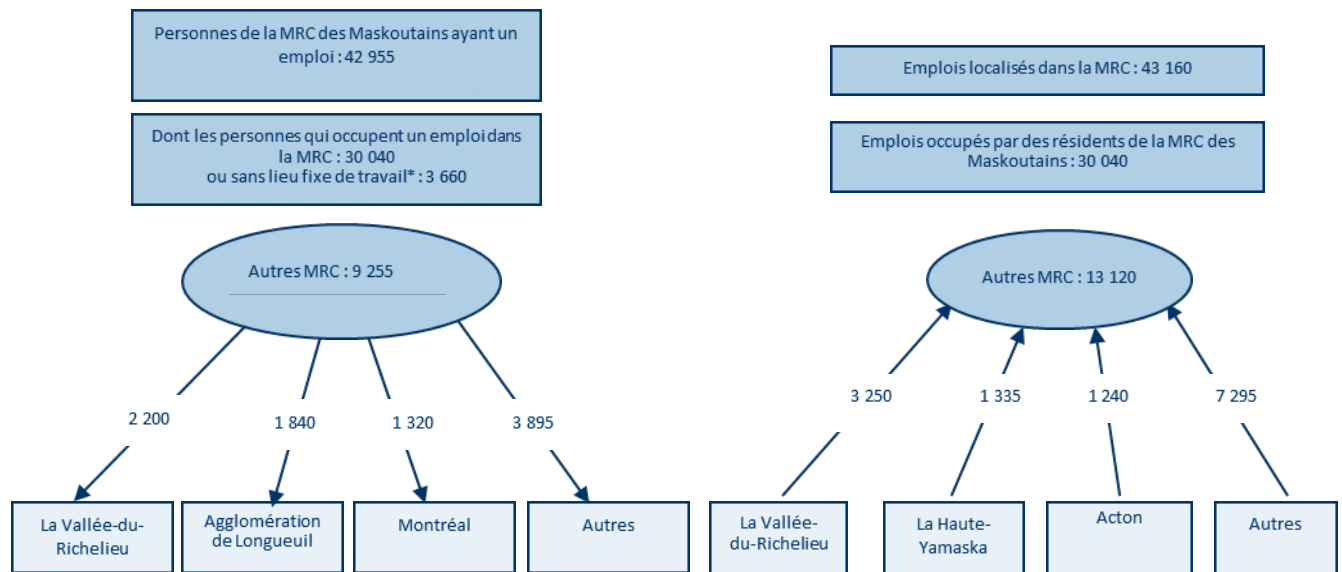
Personnes de la MRC des Maskoutains ayant un emploi : 42 955

Dont les personnes qui occupent un emploi dans la MRC : 30 040
ou sans lieu fixe de travail* : 3 660

Autres MRC : 9 255

2 200

1 840

1 320

3 895

La Vallée-du-Richelieu

Agglomération de Longueuil

Montréal

Autres

Emplois localisés dans la MRC : 43 160

Emplois occupés par des résidents de la MRC des Maskoutains : 30 040

Autres MRC : 13 120

3 250

1 335

1 240

7 295

La Vallée-du-Richelieu

La Haute-Yamaska

Acton

Autres